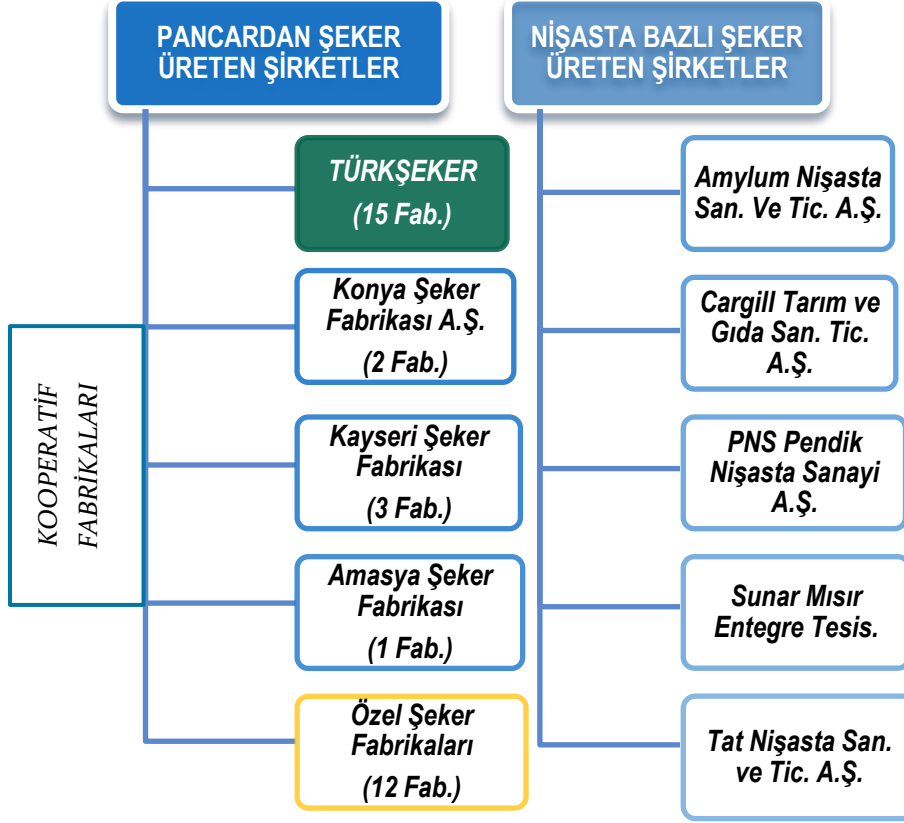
PANCARDAN ŞEKER ÜRETEN ŞİRKETLER

TÜRKŞEKER
(15 Fab.)

Konya Şeker Fabrikası A.Ş.
(2 Fab.)

Kayseri Şeker Fabrikası
(3 Fab.)

Amasya Şeker Fabrikası
(1 Fab.)

Özel Şeker Fabrikaları
(12 Fab.)

KOOPERATİF FABRİKALARI

NİŞASTA BAZLI ŞEKER ÜRETEN ŞİRKETLER

Amylum Nişasta San. Ve Tic. A.Ş.

Cargill Tarım ve Gıda San. Tic. A.Ş.

PNS Pendik Nişasta Sanayi A.Ş.

Sunar Mısır Entegre Tesis.

Tat Nişasta San. ve Tic. A.Ş.